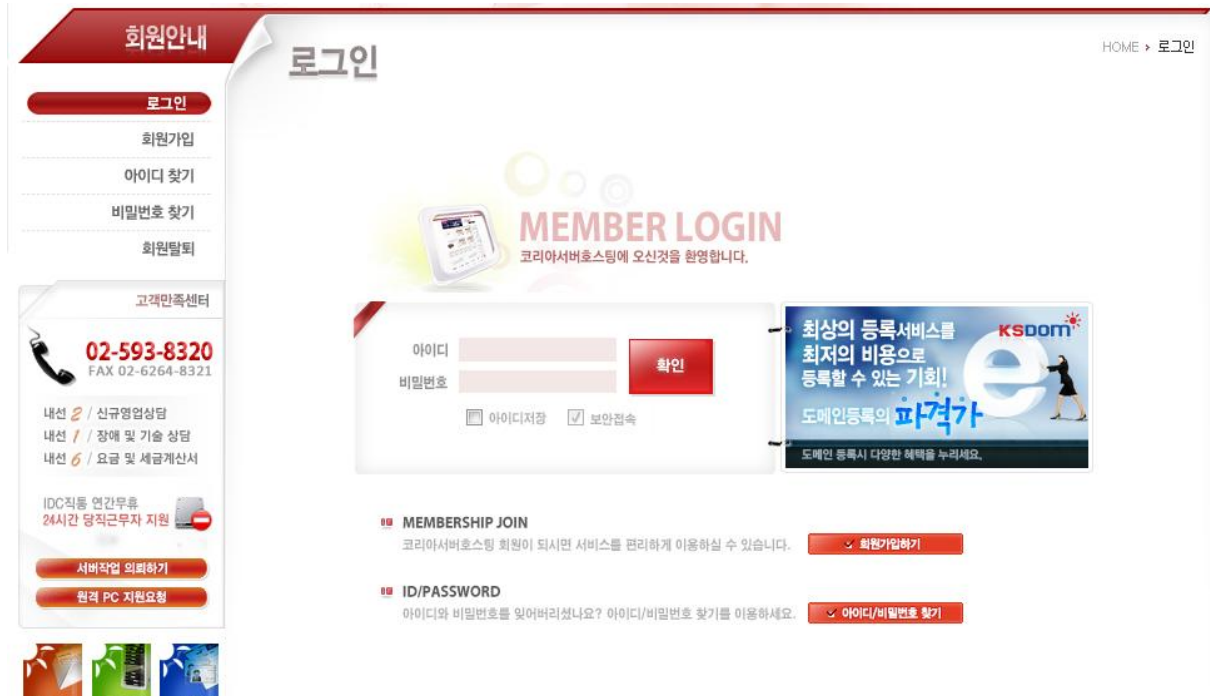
회원안내

로그인

HOME › 로그인

로그인
회원가입
아이디 찾기
비밀번호 찾기
회원탈퇴

고객만족센터

02-593-8320
FAX 02-6264-8321

내선 2 / 신규영업상담
내선 1 / 장애 및 기술 상담
내선 6 / 요금 및 세금계산서

IDC직통 연간무휴
24시간 당직근무자 지원

서버작업 의뢰하기
원격 PC 지원요청

MEMBER LOGIN
코리아서버호스팅에 오신것을 환영합니다.

아이디
비밀번호
확인
아이디저장
보안접속

최상의 등록서비스를
최저의 비용으로
등록할 수 있는 기회!
KSDOM
도메인등록의 파격가
도메인 등록시 다양한 혜택을 누리세요.

MEMBERSHIP JOIN
코리아서버호스팅 회원이 되시면 서비스를 편리하게 이용하실 수 있습니다.
회원가입하기

ID/PASSWORD
아이디와 비밀번호를 잊어버리셨나요? 아이디/비밀번호 찾기를 이용하세요.
아이디/비밀번호 찾기